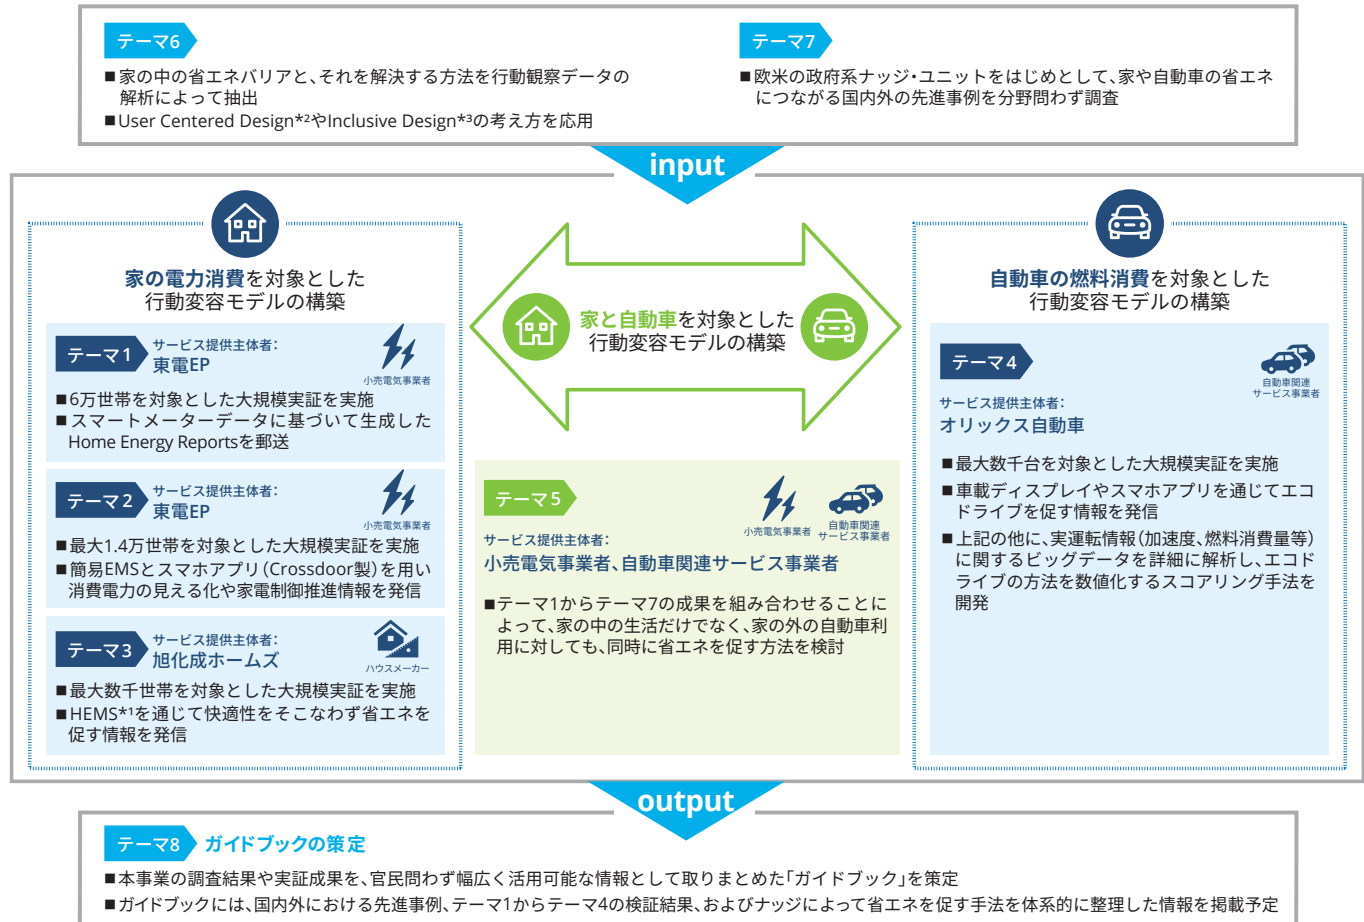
テーマ6

■家の中の省エネバリアと、それを解決する方法を行動観察データの解析によって抽出
■User Centered Design*²やInclusive Design*³の考え方を応用

テーマ7

■欧米の政府系ナッジ・ユニットをはじめとして、家や自動車の省エネにつながる国内外の先進事例を分野問わず調査

input

家の電力消費を対象とした
行動変容モデルの構築

テーマ1 サービス提供主体者:
東電EP
小売電気事業者
■6万世帯を対象とした大規模実証を実施
■スマートメーターデータに基づいて生成したHome Energy Reportsを郵送

テーマ2 サービス提供主体者:
東電EP
小売電気事業者
■最大1.4万世帯を対象とした大規模実証を実施
■簡易EMSとスマホアプリ(Crossdoor製)を用い消費電力の見える化や家電制御推進情報を発信

テーマ3 サービス提供主体者:
旭化成ホームズ
ハウスメーカー
■最大数千世帯を対象とした大規模実証を実施
■HEMS*¹を通じて快適性をそこなわず省エネを促す情報を発信

家と自動車を対象とした
行動変容モデルの構築

テーマ5
小売電気事業者 自動車関連サービス事業者
サービス提供主体者:
小売電気事業者、自動車関連サービス事業者
■テーマ1からテーマ7の成果を組み合わせることによって、家の中の生活だけでなく、家の外の自動車利用に対しても、同時に省エネを促す方法を検討

自動車の燃料消費を対象とした
行動変容モデルの構築

テーマ4
自動車関連サービス事業者
サービス提供主体者:
オリックス自動車
■最大数千台を対象とした大規模実証を実施
■車載ディスプレイやスマホアプリを通じてエコドライブを促す情報を発信
■上記の他に、実運転情報(加速度、燃料消費量等)に関するビッグデータを詳細に解析し、エコドライブの方法を数値化するスコアリング手法を開発

output

テーマ8 ガイドブックの策定
■本事業の調査結果や実証成果を、官民問わず幅広く活用可能な情報として取りまとめた「ガイドブック」を策定
■ガイドブックには、国内外における先進事例、テーマ1からテーマ4の検証結果、およびナッジによって省エネを促す手法を体系的に整理した情報を掲載予定